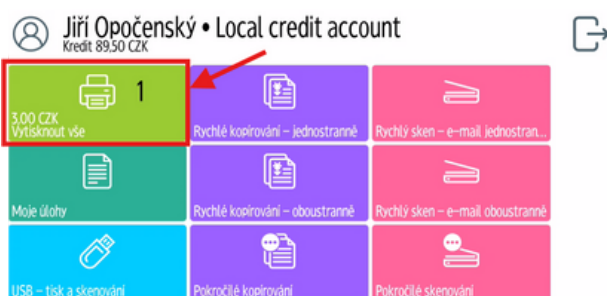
Jiří Opočenský • Local credit account
Kredit 89,50 CZK

1
3,00 CZK
Vytisknout vše

Rychlé kopírování – jednostranně

Rychlý sken – e-mail jednostran...

Moje úlohy

Rychlé kopírování – oboustranně

Rychlý sken – e-mail oboustranně

USB – tisk a skenování

Pokročilé kopírování

Pokročilé skenování